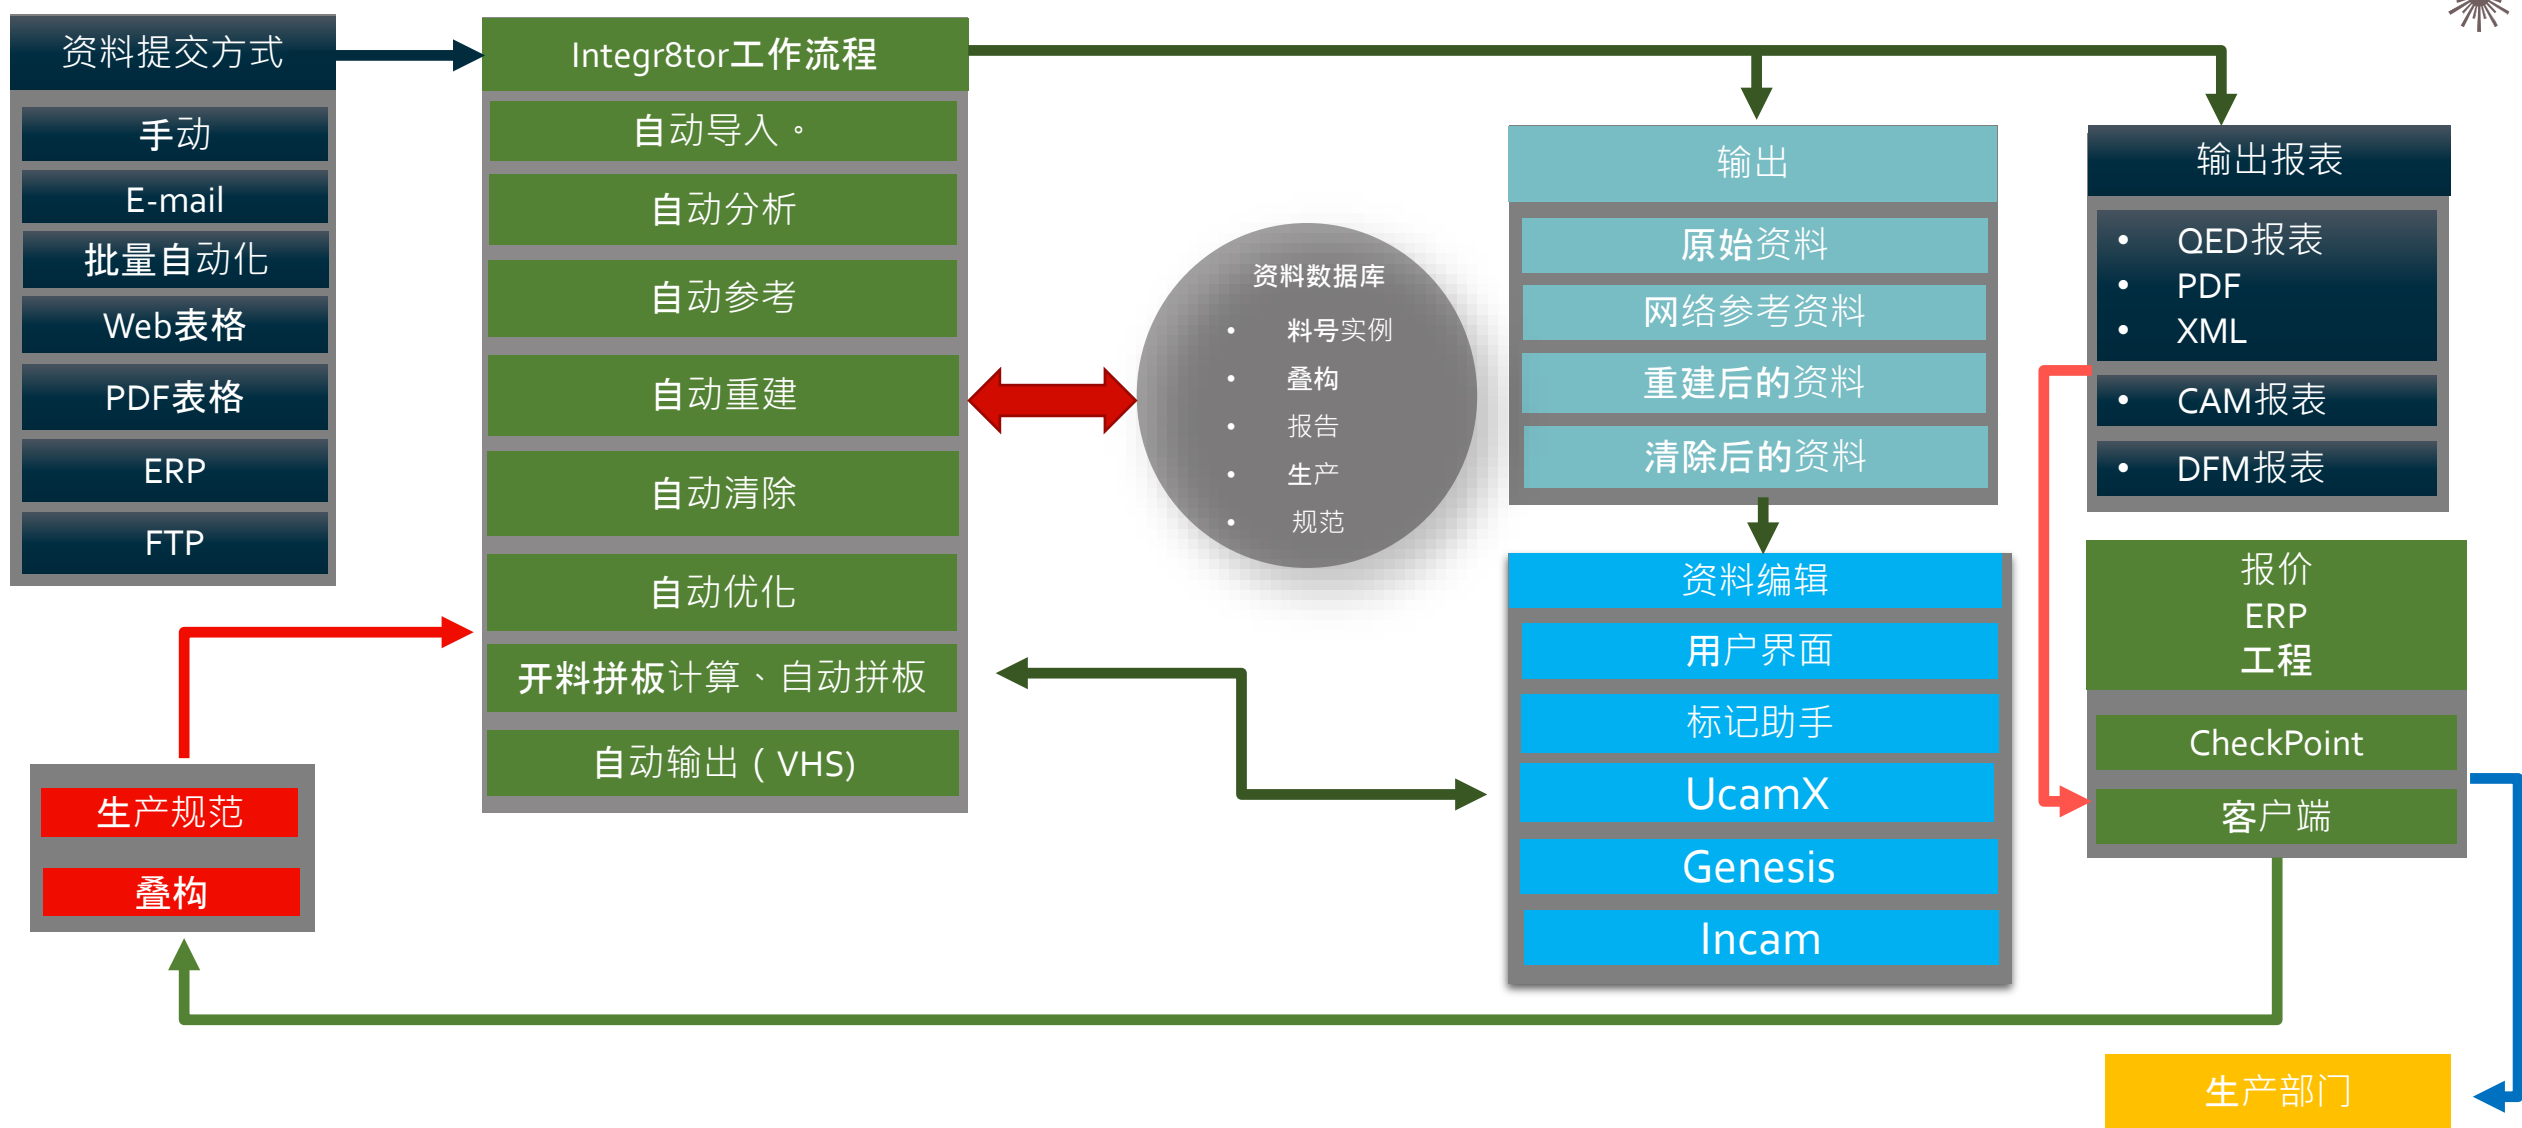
资料提交方式

手动

E-mail

批量自动化

Web表格

PDF表格

ERP

FTP

Integr8tor工作流程

自动导入。

自动分析

自动参考

自动重建

自动清除

自动优化

开料拼板计算、自动拼板

自动输出（VHS)

资料数据库

- 料号实例
- 叠构
- 报告
- 生产
- 规范

输出

原始资料

网络参考资料

重建后的资料

清除后的资料

资料编辑

用户界面

标记助手

UcamX

Genesis

Incam

输出报表

- QED报表
- PDF
- XML
- CAM报表
- DFM报表

报价
ERP
工程

CheckPoint

客户端

生产规范

叠构

生产部门